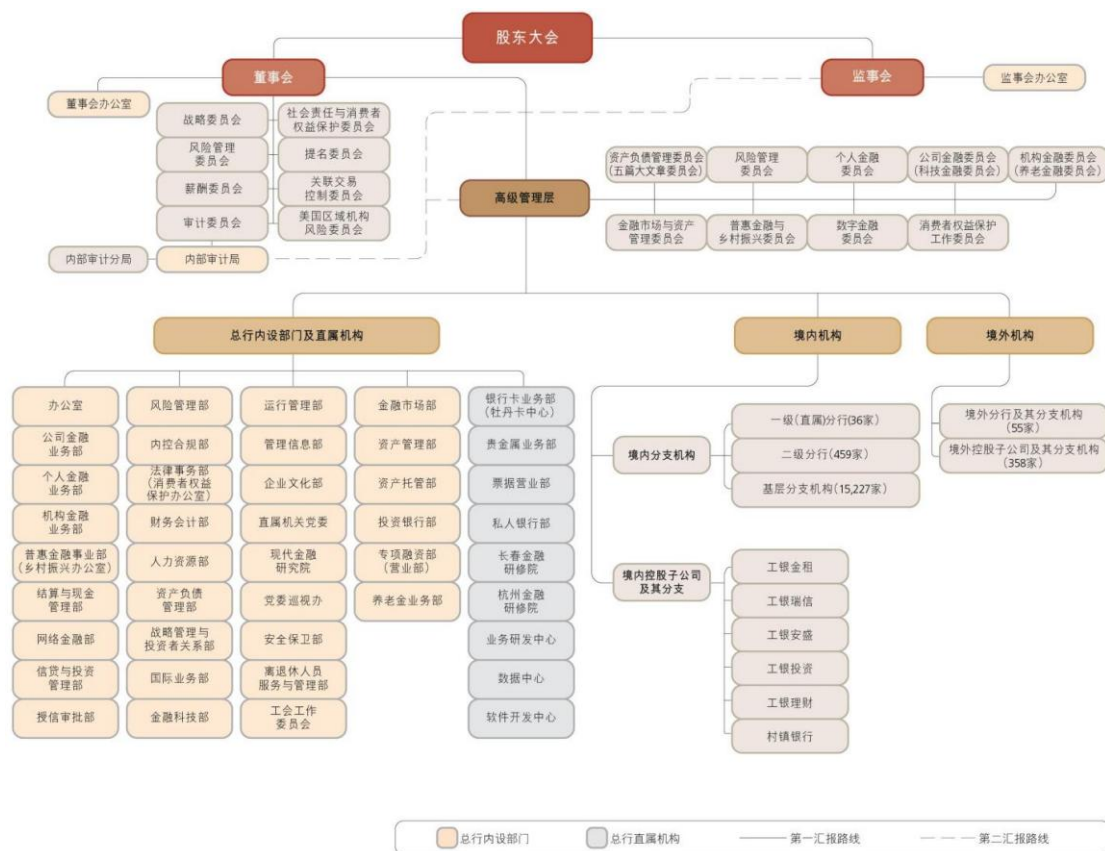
股东大会

董事会

监事会

监事会办公室

董事会办公室

战略委员会

社会责任与消费者权益保护委员会

风险管理委员会

提名委员会

薪酬委员会

关联交易控制委员会

审计委员会

美国区域机构风险委员会

内部审计分局

内部审计局

高级管理层

资产负债管理委员会（五篇大文章委员会）

风险管理委员会

个人金融委员会

公司金融委员会（科技金融委员会）

机构金融委员会（养老金融委员会）

金融市场与资产管理委员会

普惠金融与乡村振兴委员会

数字金融委员会

消费者权益保护工作委员会

总行内设部门及直属机构

境内机构

境外机构

办公室

风险管理部

运行管理部

金融市场部

银行卡业务部（牡丹卡中心）

公司金融业务部

内控合规部

管理信息部

资产管理部

贵金属业务部

个人金融业务部

法律事务部（消费者权益保护办公室）

企业文化部

资产托管部

票据营业部

机构金融业务部

财务会计部

直属机关党委

投资银行部

私人银行部

普惠金融事业部（乡村振兴办公室）

人力资源部

现代金融研究院

专项融资部（营业部）

长春金融研修院

结算与现金管理部

资产负债管理部

党委巡视办

养老金业务部

杭州金融研修院

网络金融部

战略管理与投资者关系部

安全保卫部

业务研发中心

信贷与投资管理部

国际业务部

离退休人员服务与管理部

数据中心

授信审批部

金融科技部

工会工作委员会

软件开发中心

境内分支机构

一级（直属）分行（36家）

二级分行（459家）

基层分支机构（15,227家）

境内控股子公司及其分支

工银金租

工银瑞信

工银安盛

工银投资

工银理财

村镇银行

境外分行及其分支机构（55家）

境外控股子公司及其分支机构（358家）

总行内设部门　总行直属机构　第一汇报路线　第二汇报路线